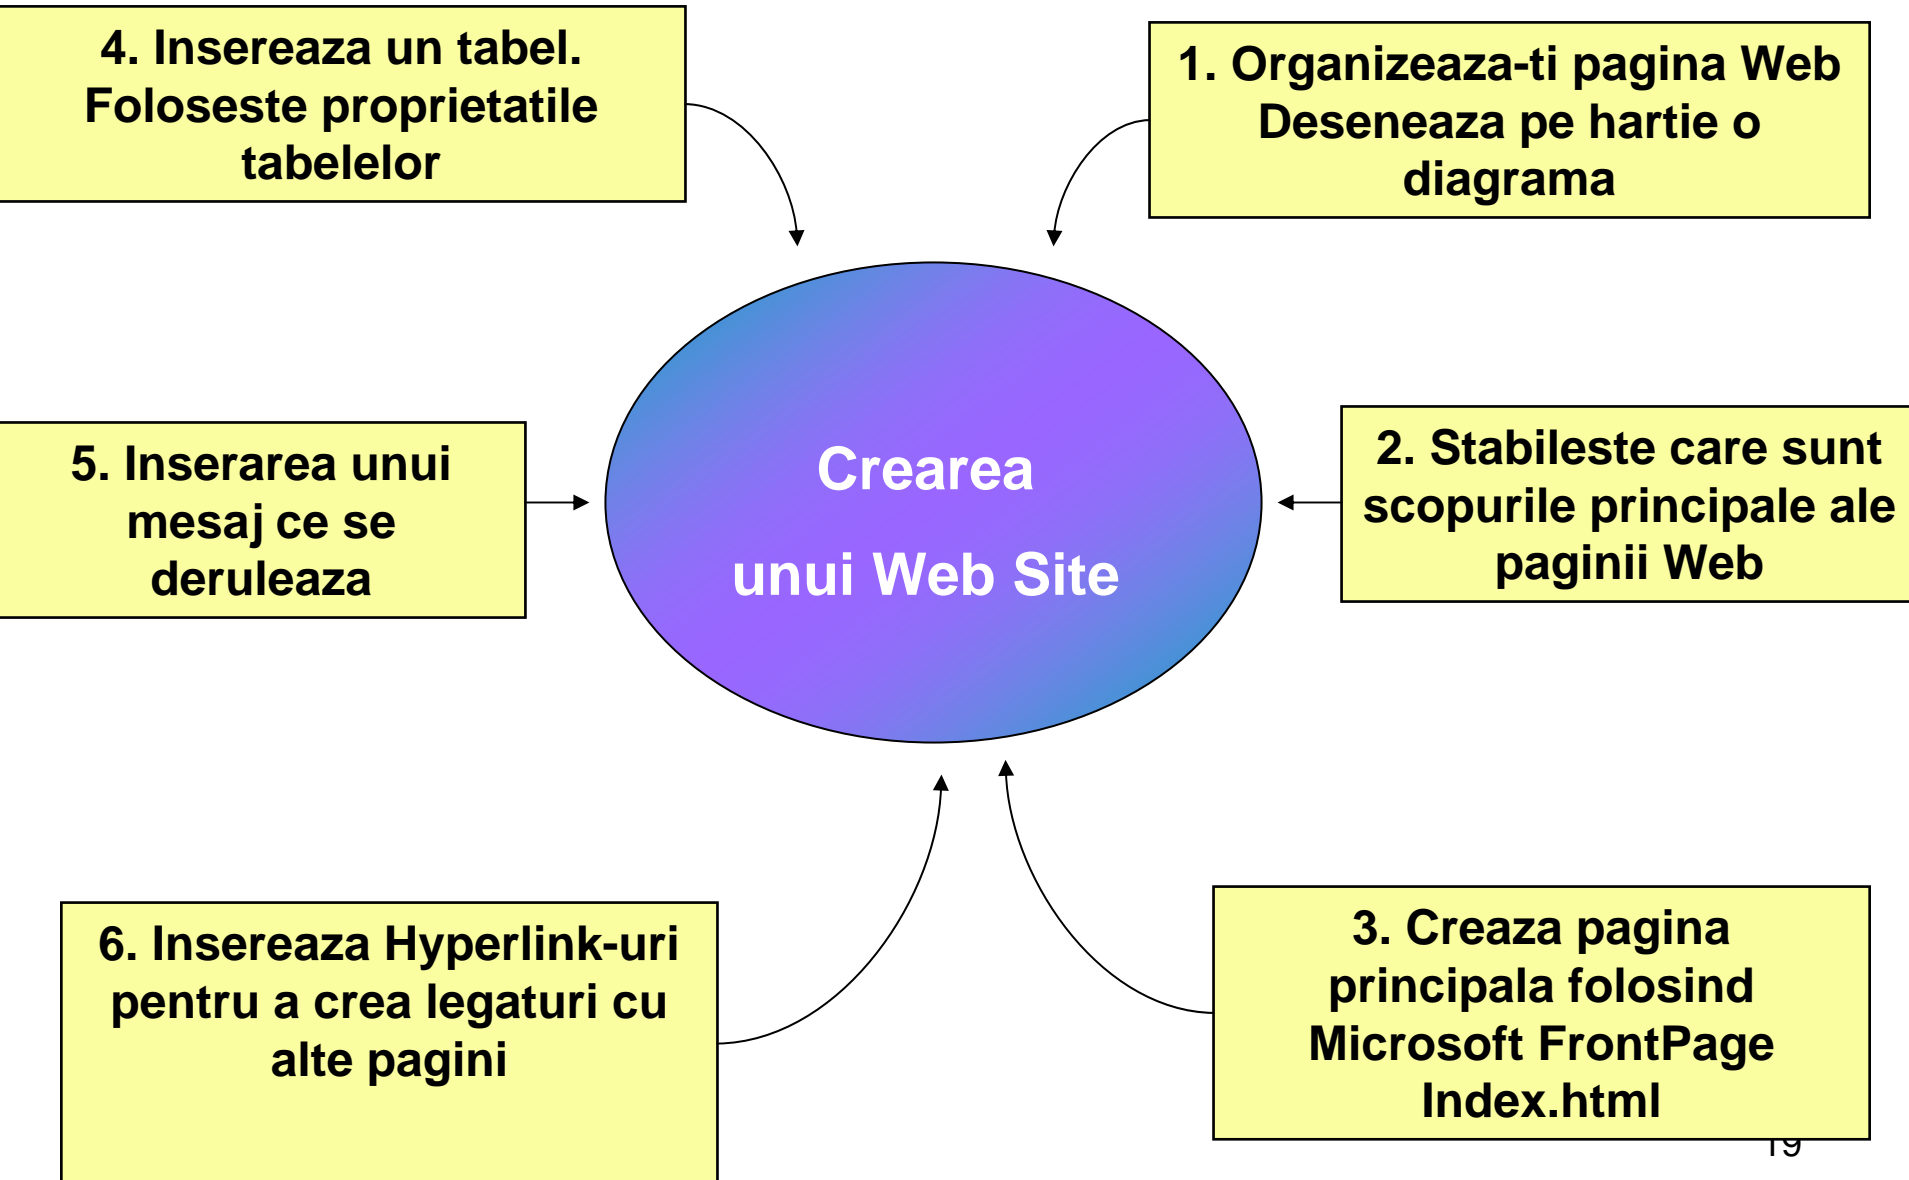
4. Insereaza un tabel. Foloseste proprietatile tabelelor

1. Organizeaza-ti pagina Web Deseneaza pe hartie o diagrama

5. Inserarea unui mesaj ce se deruleaza

Crearea unui Web Site

2. Stabileste care sunt scopurile principale ale paginii Web

6. Insereaza Hyperlink-uri pentru a crea legaturi cu alte pagini

3. Creaza pagina principala folosind Microsoft FrontPage Index.html

19